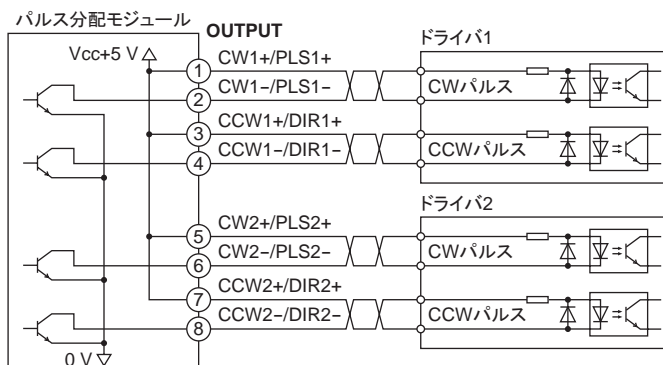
パルス分配モジュール

OUTPUT

Vcc+5 V

1 CW1+/PLS1+
2 CW1−/PLS1−
3 CCW1+/DIR1+
4 CCW1−/DIR1−
5 CW2+/PLS2+
6 CW2−/PLS2−
7 CCW2+/DIR2+
8 CCW2−/DIR2−

0 V

ドライバ1
CWパルス
CCWパルス

ドライバ2
CWパルス
CCWパルス